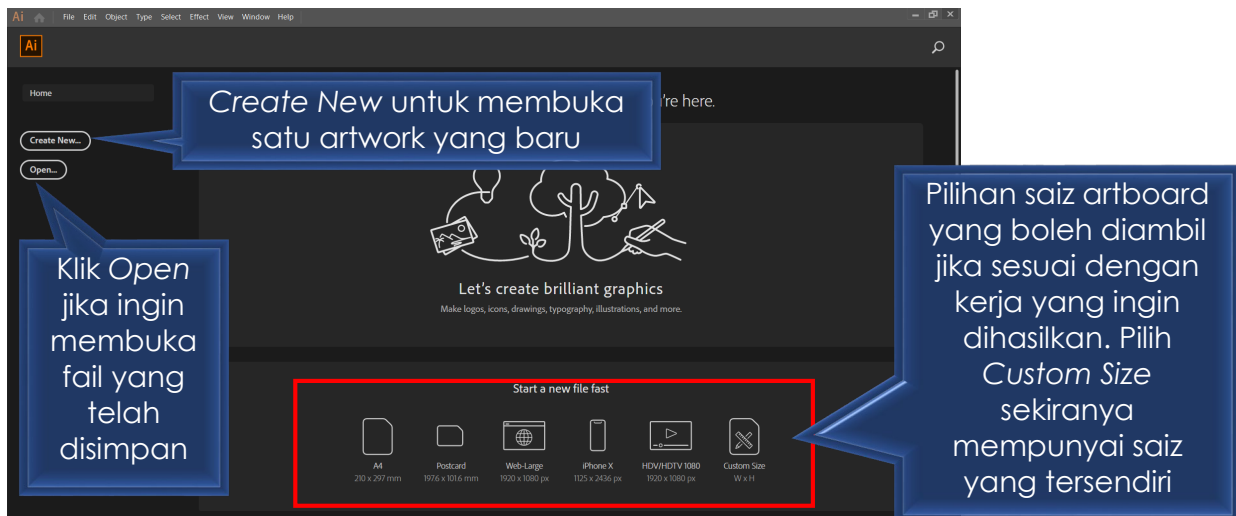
Ai File Edit Object Type Select Effect View Window Help

Ai

Home

Create New...

Open...

Create New untuk membuka satu artwork yang baru

're here.

Let's create brilliant graphics

Make logos, icons, drawings, typography, illustrations, and more.

Klik Open jika ingin membuka fail yang telah disimpan

Start a new file fast

A4
210 x 297 mm

Postcard
197.6 x 101.6 mm

Web-Large
1920 x 1080 px

iPhone X
1125 x 2436 px

HDV/HDTV 1080
1920 x 1080 px

Custom Size
W x H

Pilihan saiz artboard yang boleh diambil jika sesuai dengan kerja yang ingin dihasilkan. Pilih Custom Size sekiranya mempunyai saiz yang tersendiri